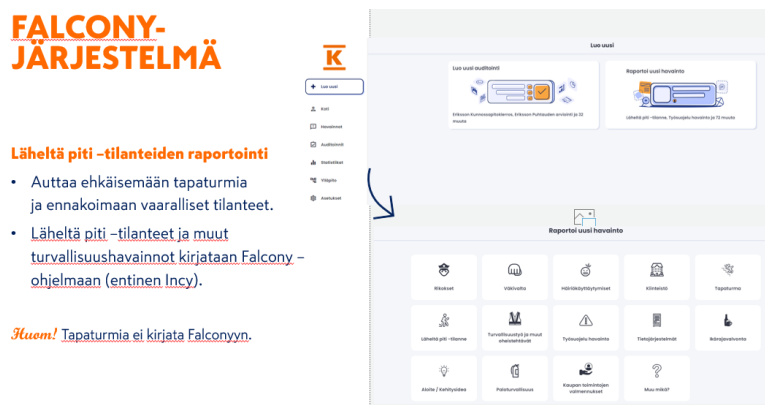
FALCONY-JÄRJESTELMÄ

Läheltä piti –tilanteiden raportointi

• Auttaa ehkäisemään tapaturmia ja ennakoimaan vaaralliset tilanteet.

• Läheltä piti –tilanteet ja muut turvallisuushavainnot kirjataan Falcony –ohjelmaan (entinen Incy).

Huom! Tapaturmia ei kirjata Falconyyn.

K

Luo uusi

Koti

Havainnot

Auditoinnit

Statistiikat

Ylläpito

Asetukset

Luo uusi

Luo uusi auditointi

Eriksson Kunnossapitokierros, Eriksson Puhtauden arviointi ja 32 muuta

Raportoi uusi havainto

Läheltä piti -tilanne, Työsuojelu havainto ja 13 muuta

Raportoi uusi havainto

| Rikokset | Väkivalta | Häiriökäyttäytymiset | Kiinteistö | Tapaturma |
|---|---|---|---|---|
| Läheltä piti -tilanne | Turvallisuustyö ja muut yhteistehtävät | Työsuojelu havainto | Tietojärjestelmät | Ibärajavalvonta |
| Aloite / Kehitysidea | Paloturvallisuus | Kaupan toimintojen valmennukset | Muu mikä? | |